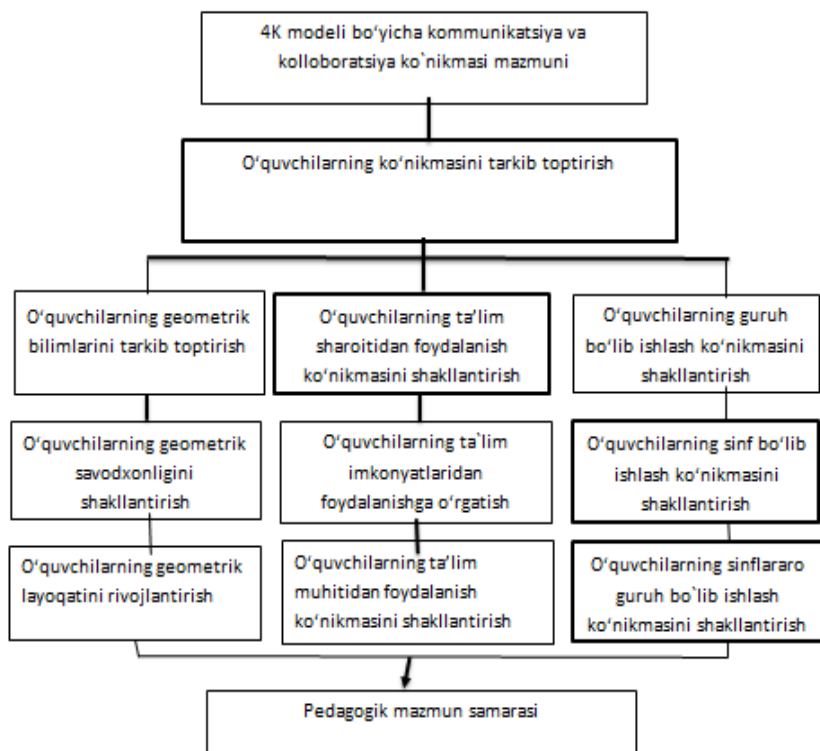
4K modeli bo‘yicha kommunikatsiya va kolloboratsiya ko`nikmasi mazmuni

O‘quvchilarning ko‘nikmasini tarkib toptirish

O‘quvchilarning geometrik bilimlarini tarkib toptirish

O‘quvchilarning ta’lim sharoitidan foydalanish ko‘nikmasini shakllantirish

O‘quvchilarning guruh bo‘lib ishlash ko‘nikmasini shakllantirish

O‘quvchilarning geometrik savodxonligini shakllantirish

O‘quvchilarning ta`lim imkonyatlaridan foydalanishga o‘rgatish

O‘quvchilarning sinf bo‘lib ishlash ko‘nikmasini shakllantirish

O‘quvchilarning geometrik layoqatini rivojlantirish

O‘quvchilarning ta’lim muhitidan foydalanish ko‘nikmasini shakllantirish

O‘quvchilarning sinflararo guruh bo`lib ishlash ko‘nikmasini shakllantirish

Pedagogik mazmun samarasi